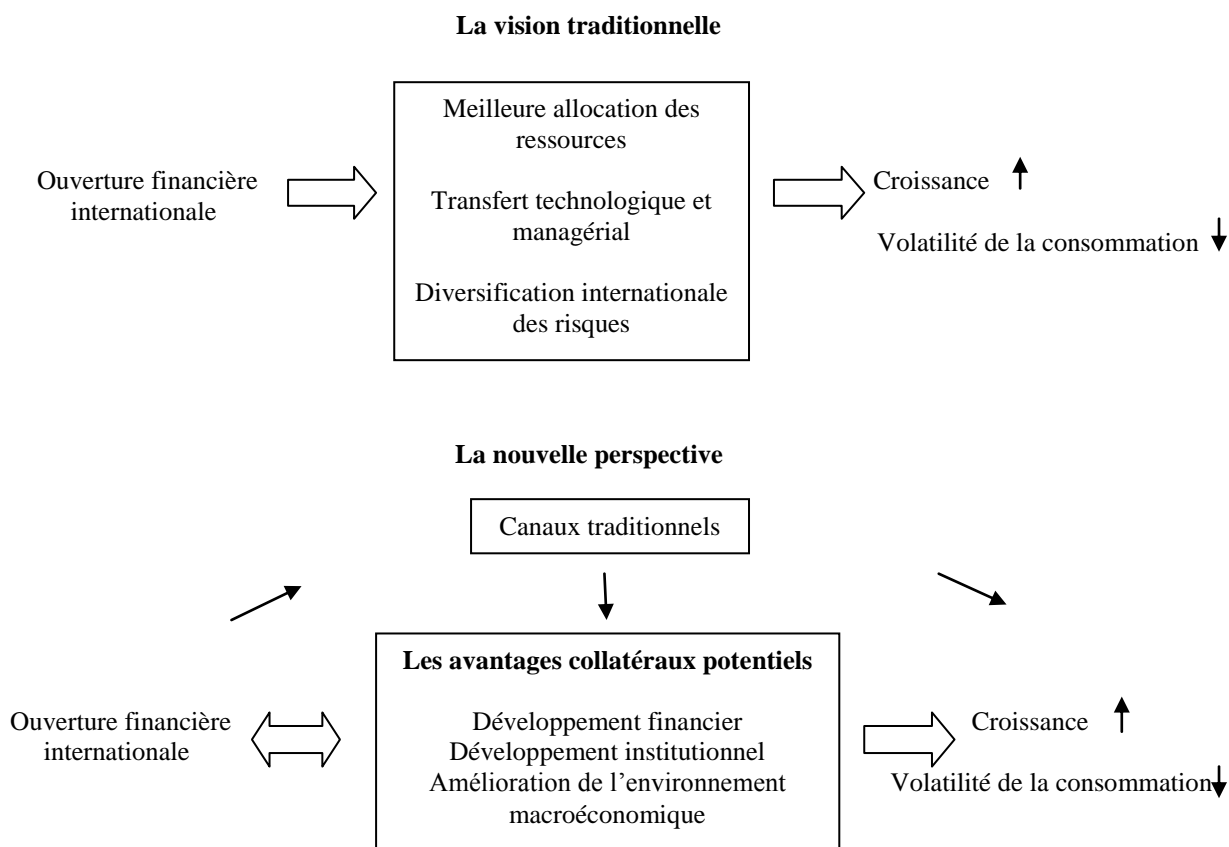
**La vision traditionnelle**

Ouverture financière internationale

Meilleure allocation des ressources

Transfert technologique et managérial

Diversification internationale des risques

Croissance ↑

Volatilité de la consommation ↓

**La nouvelle perspective**

Canaux traditionnels

**Les avantages collatéraux potentiels**

Ouverture financière internationale

Développement financier
Développement institutionnel
Amélioration de l'environnement macroéconomique

Croissance ↑

Volatilité de la consommation ↓